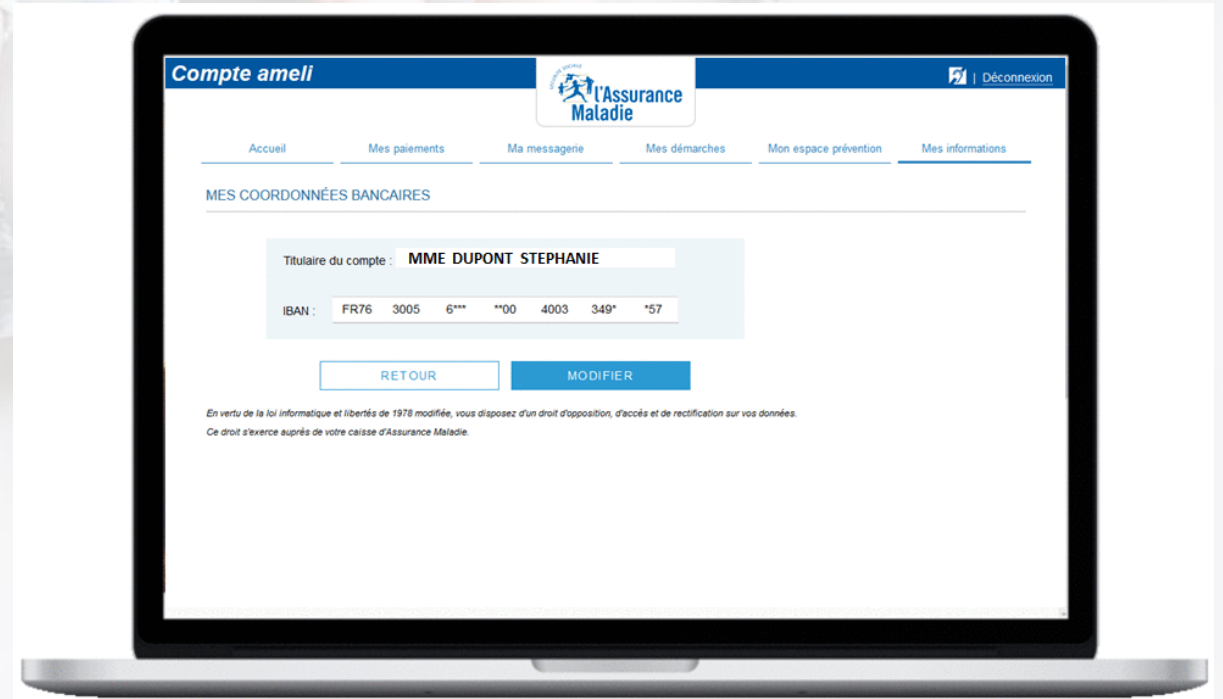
Compte ameli

SÉCURITÉ SOCIALE
l'Assurance Maladie

| Déconnexion

Accueil | Mes paiements | Ma messagerie | Mes démarches | Mon espace prévention | Mes informations

MES COORDONNÉES BANCAIRES

Titulaire du compte : MME DUPONT STEPHANIE

IBAN : FR76 3005 6*** **00 4003 349* *57

RETOUR

MODIFIER

En vertu de la loi informatique et libertés de 1978 modifiée, vous disposez d'un droit d'opposition, d'accès et de rectification sur vos données.

Ce droit s'exerce auprès de votre caisse d'Assurance Maladie.